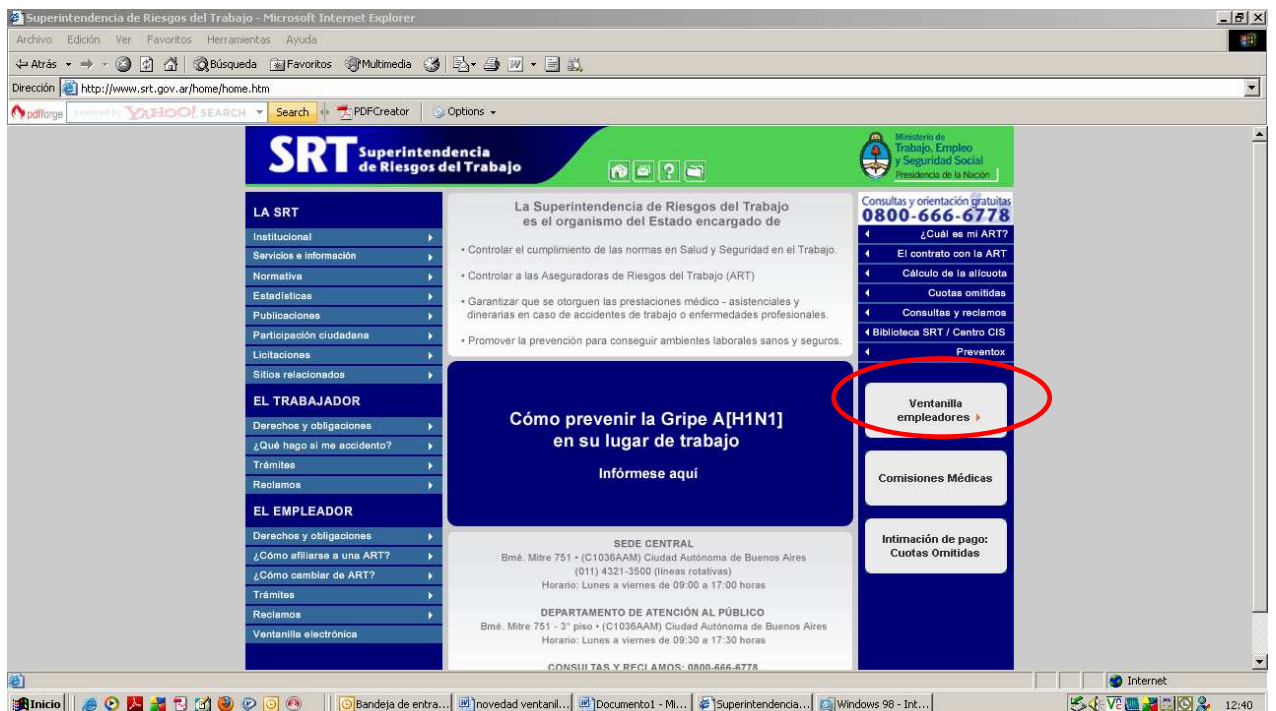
Superintendencia de Riesgos del Trabajo - Microsoft Internet Explorer

Archivo Edición Ver Favoritos Herramientas Ayuda

Atrás Búsqueda Favoritos Multimedia

Dirección http://www.srt.gov.ar/home/home.htm

pdfforge powered by YAHOO! SEARCH Search PDFCreator Options

SRT Superintendencia de Riesgos del Trabajo

Ministerio de Trabajo, Empleo y Seguridad Social Presidencia de la Nación

LA SRT

Institucional

Servicios e información

Normativa

Estadísticas

Publicaciones

Participación ciudadana

Licitaciones

Sitios relacionados

EL TRABAJADOR

Derechos y obligaciones

¿Qué hago si me accidento?

Trámites

Reclamos

EL EMPLEADOR

Derechos y obligaciones

¿Cómo afiliarse a una ART?

¿Cómo cambiar de ART?

Trámites

Reclamos

Ventanilla electrónica

La Superintendencia de Riesgos del Trabajo es el organismo del Estado encargado de

• Controlar el cumplimiento de las normas en Salud y Seguridad en el Trabajo.

• Controlar a las Aseguradoras de Riesgos del Trabajo (ART)

• Garantizar que se otorguen las prestaciones médico - asistenciales y dinerarias en caso de accidentes de trabajo o enfermedades profesionales.

• Promover la prevención para conseguir ambientes laborales sanos y seguros.

Cómo prevenir la Gripe A[H1N1] en su lugar de trabajo

Infórmese aquí

SEDE CENTRAL

Bmé. Mitre 751 • (C1036AAM) Ciudad Autónoma de Buenos Aires

(011) 4321-3500 (líneas rotativas)

Horario: Lunes a viernes de 09:00 a 17:00 horas

DEPARTAMENTO DE ATENCIÓN AL PÚBLICO

Bmé. Mitre 751 - 3° piso • (C1036AAM) Ciudad Autónoma de Buenos Aires

Horario: Lunes a viernes de 09:30 a 17:30 horas

CONSULTAS Y RECLAMOS: 0800-666-6778

Consultas y orientación gratuitas 0800-666-6778

¿Cuál es mi ART?

El contrato con la ART

Cálculo de la alícuota

Cuotas omitidas

Consultas y reclamos

Biblioteca SRT / Centro CIS

Preventox

Ventanilla empleadores

Comisiones Médicas

Intimación de pago: Cuotas Omitidas

Internet

Inicio Bandeja de entra... novedad ventanil... Documento1 - Mi... Superintendencia... Windows 98 - Int... 12:40